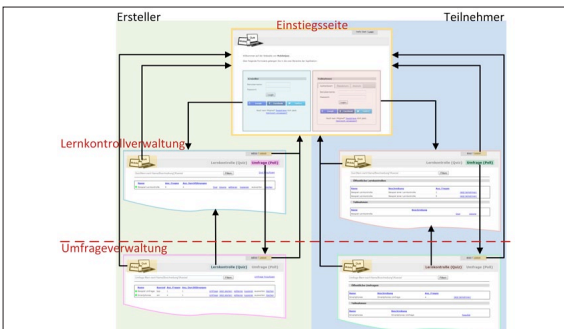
Ersteller

Teilnehmer

Einstiegsseite

Lernkontrollverwaltung

Lernkontrolle (Quiz)

Umfrage (Poll)

Lernkontrolle (Quiz)

Umfrage (Poll)

Umfrageverwaltung

Lernkontrolle (Quiz)

Umfrage (Poll)

Lernkontrolle (Quiz)

Umfrage (Poll)